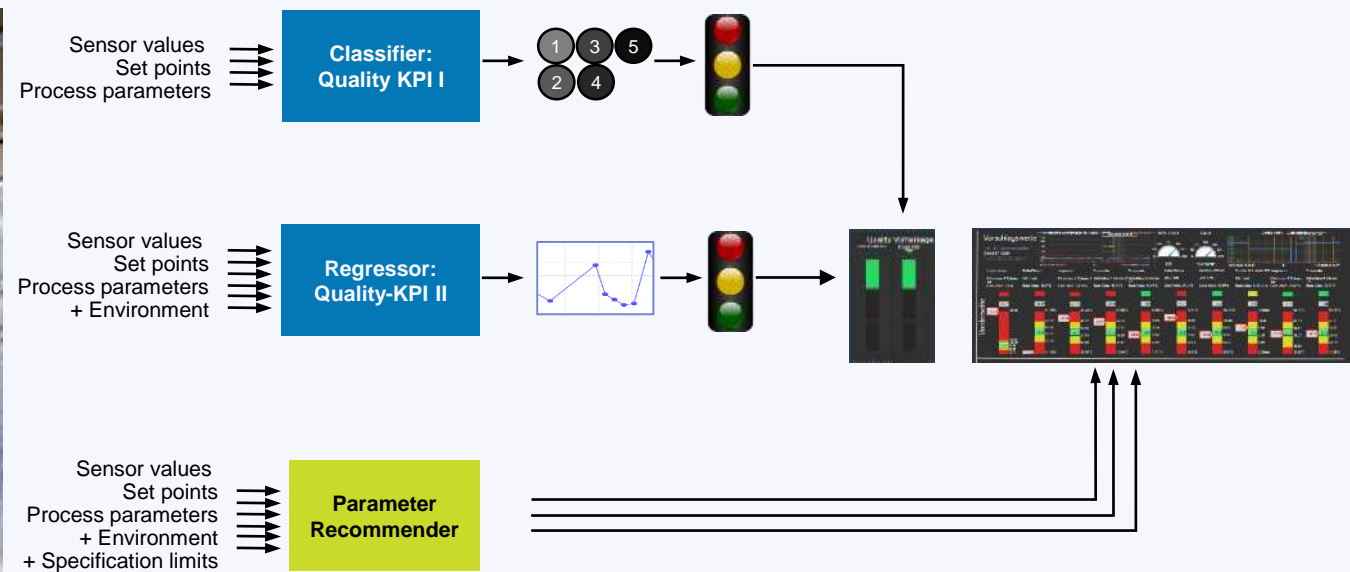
Sensor values
Set points
Process parameters

Classifier:
Quality KPI I

1 3 5
2 4

Sensor values
Set points
Process parameters
+ Environment

Regressor:
Quality-KPI II

Quality Vorhersage

Vorschlagswerte

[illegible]

Sensor values
Set points
Process parameters
+ Environment
+ Specification limits

Parameter
Recommender